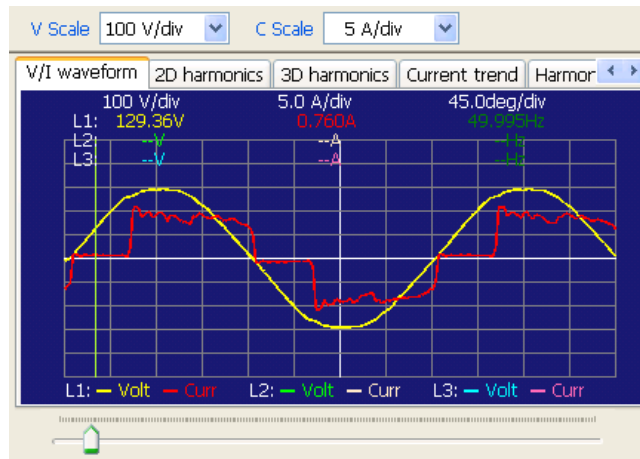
V Scale 100 V/div C Scale 5 A/div

V/I waveform 2D harmonics 3D harmonics Current trend Harmor

100 V/div 5.0 A/div 45.0deg/div
L1: 129.36V 0.760A 49.995Hz
L2: --V --A --Hz
L3: --V --A --Hz

L1: Volt Curr L2: Volt Curr L3: Volt Curr